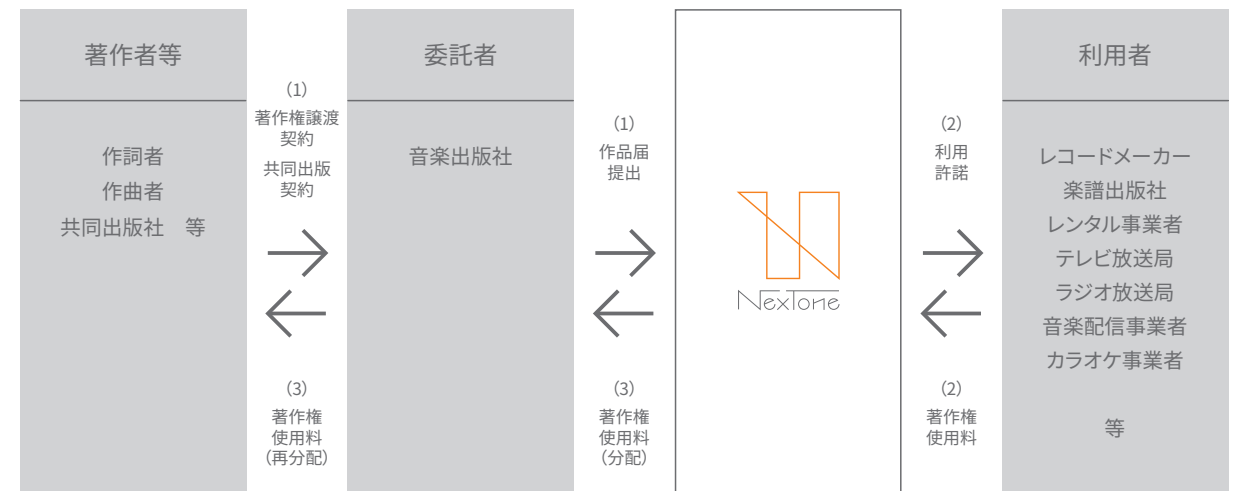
著作者等

作詞者
作曲者
共同出版社　等

(1)
著作権譲渡契約
共同出版契約

(3)
著作権使用料
(再分配)

委託者

音楽出版社

(1)
作品届提出

(3)
著作権使用料
(分配)

NexTone

(2)
利用許諾

(2)
著作権使用料

利用者

レコードメーカー
楽譜出版社
レンタル事業者
テレビ放送局
ラジオ放送局
音楽配信事業者
カラオケ事業者

等